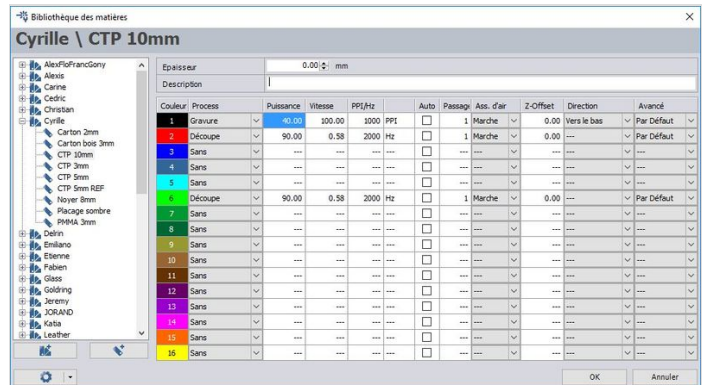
Bibliothèque des matières

Cyrille \ CTP 10mm

AlexFloFrancGony
Alexis
Carine
Cédric
Christian
Cyrille
Carton 2mm
Carton bois 3mm
CTP 10mm
CTP 3mm
CTP 5mm
CTP 5mm REF
Noyer 8mm
Placage sombre
PMMA 3mm
Delrin
Emiliano
Etienne
Fabien
Glass
Goldring
Jeremy
JORAND
Katia
Leather

Epaisseur 0.00 mm
Description

| Couleur | Process | Puissance | Vitesse | PPI/Hz | | Auto | Passage | Ass. d'air | Z-Offset | Direction | Avancé |
|---|---|---|---|---|---|---|---|---|---|---|---|
| 1 | Gravure | 40.00 | 100.00 | 1000 | PPI | | 1 | Marche | 0.00 | Vers le bas | Par Défaut |
| 2 | Découpe | 90.00 | 0.58 | 2000 | Hz | | 1 | Marche | 0.00 | --- | Par Défaut |
| 3 | Sans | --- | --- | --- | --- | | --- | --- | --- | --- | --- |
| 4 | Sans | --- | --- | --- | --- | | --- | --- | --- | --- | --- |
| 5 | Sans | --- | --- | --- | --- | | --- | --- | --- | --- | --- |
| 6 | Découpe | 90.00 | 0.58 | 2000 | Hz | | 1 | Marche | 0.00 | --- | Par Défaut |
| 7 | Sans | --- | --- | --- | --- | | --- | --- | --- | --- | --- |
| 8 | Sans | --- | --- | --- | --- | | --- | --- | --- | --- | --- |
| 9 | Sans | --- | --- | --- | --- | | --- | --- | --- | --- | --- |
| 10 | Sans | --- | --- | --- | --- | | --- | --- | --- | --- | --- |
| 11 | Sans | --- | --- | --- | --- | | --- | --- | --- | --- | --- |
| 12 | Sans | --- | --- | --- | --- | | --- | --- | --- | --- | --- |
| 13 | Sans | --- | --- | --- | --- | | --- | --- | --- | --- | --- |
| 14 | Sans | --- | --- | --- | --- | | --- | --- | --- | --- | --- |
| 15 | Sans | --- | --- | --- | --- | | --- | --- | --- | --- | --- |
| 16 | Sans | --- | --- | --- | --- | | --- | --- | --- | --- | --- |

OK
Annuler